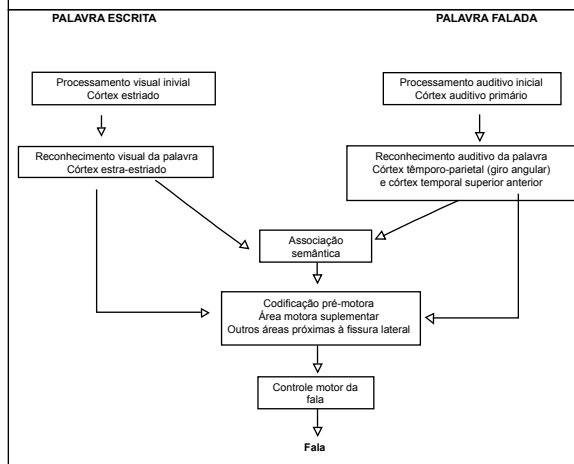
PALAVRA ESCRITA

PALAVRA FALADA

Processamento visual inivial
Córtex estriado

Processamento auditivo inicial
Córtex auditivo primário

Reconhecimento visual da palavra
Córtex estra-estriado

Reconhecimento auditivo da palavra
Córtex têmporo-parietal (giro angular)
e córtex temporal superior anterior

Associação semântica

Codificação pré-motora
Área motora suplementar
Outros áreas próximas à fissura lateral

Controle motor da fala

Fala